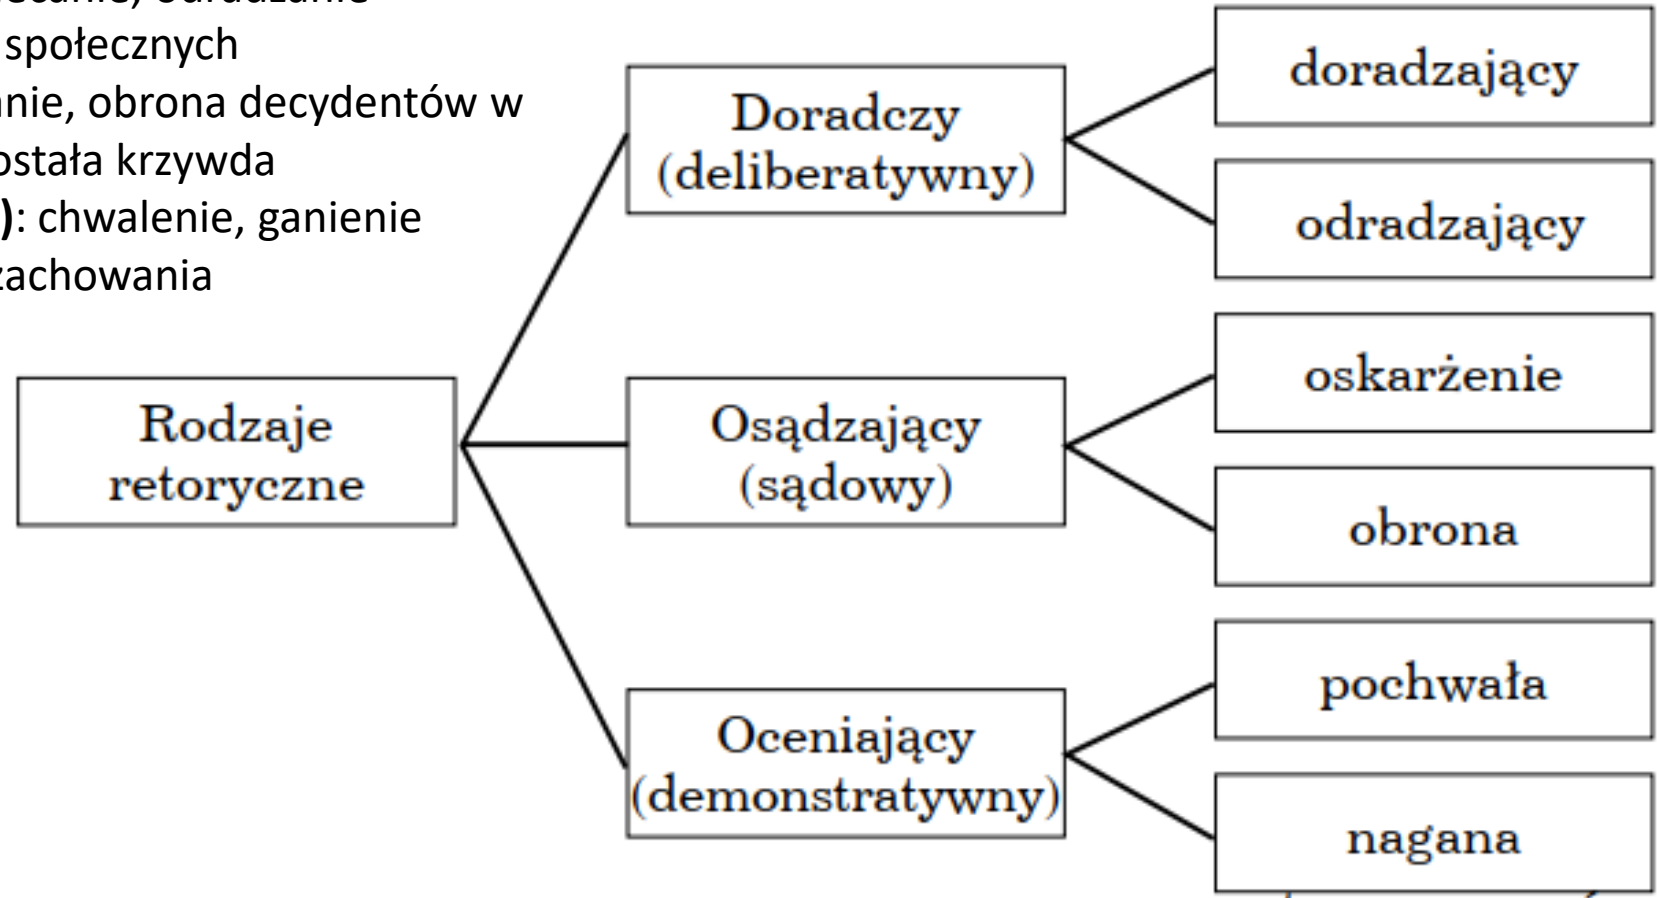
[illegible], odradzanie
społecznych
anie, obrona decydentów w
ostała krzywda
): chwalenie, ganienie
zachowania

Rodzaje retoryczne

Doradczy (deliberatywny)

doradzający

odradzający

Osądzający (sądowy)

oskarżenie

obrona

Oceniający (demonstratywny)

pochwała

nagana